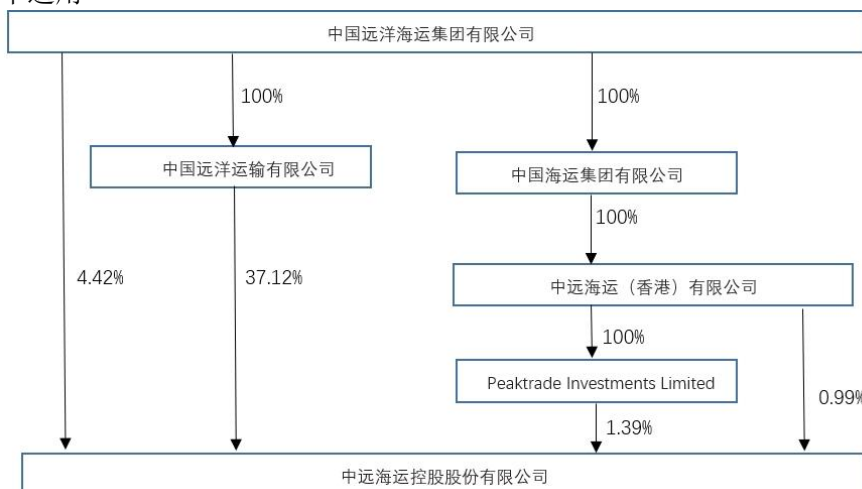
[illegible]

中国远洋海运集团有限公司

100%

100%

中国远洋运输有限公司

中国海运集团有限公司

100%

4.42%

37.12%

中远海运（香港）有限公司

100%

Peaktrade Investments Limited

0.99%

1.39%

中远海运控股股份有限公司